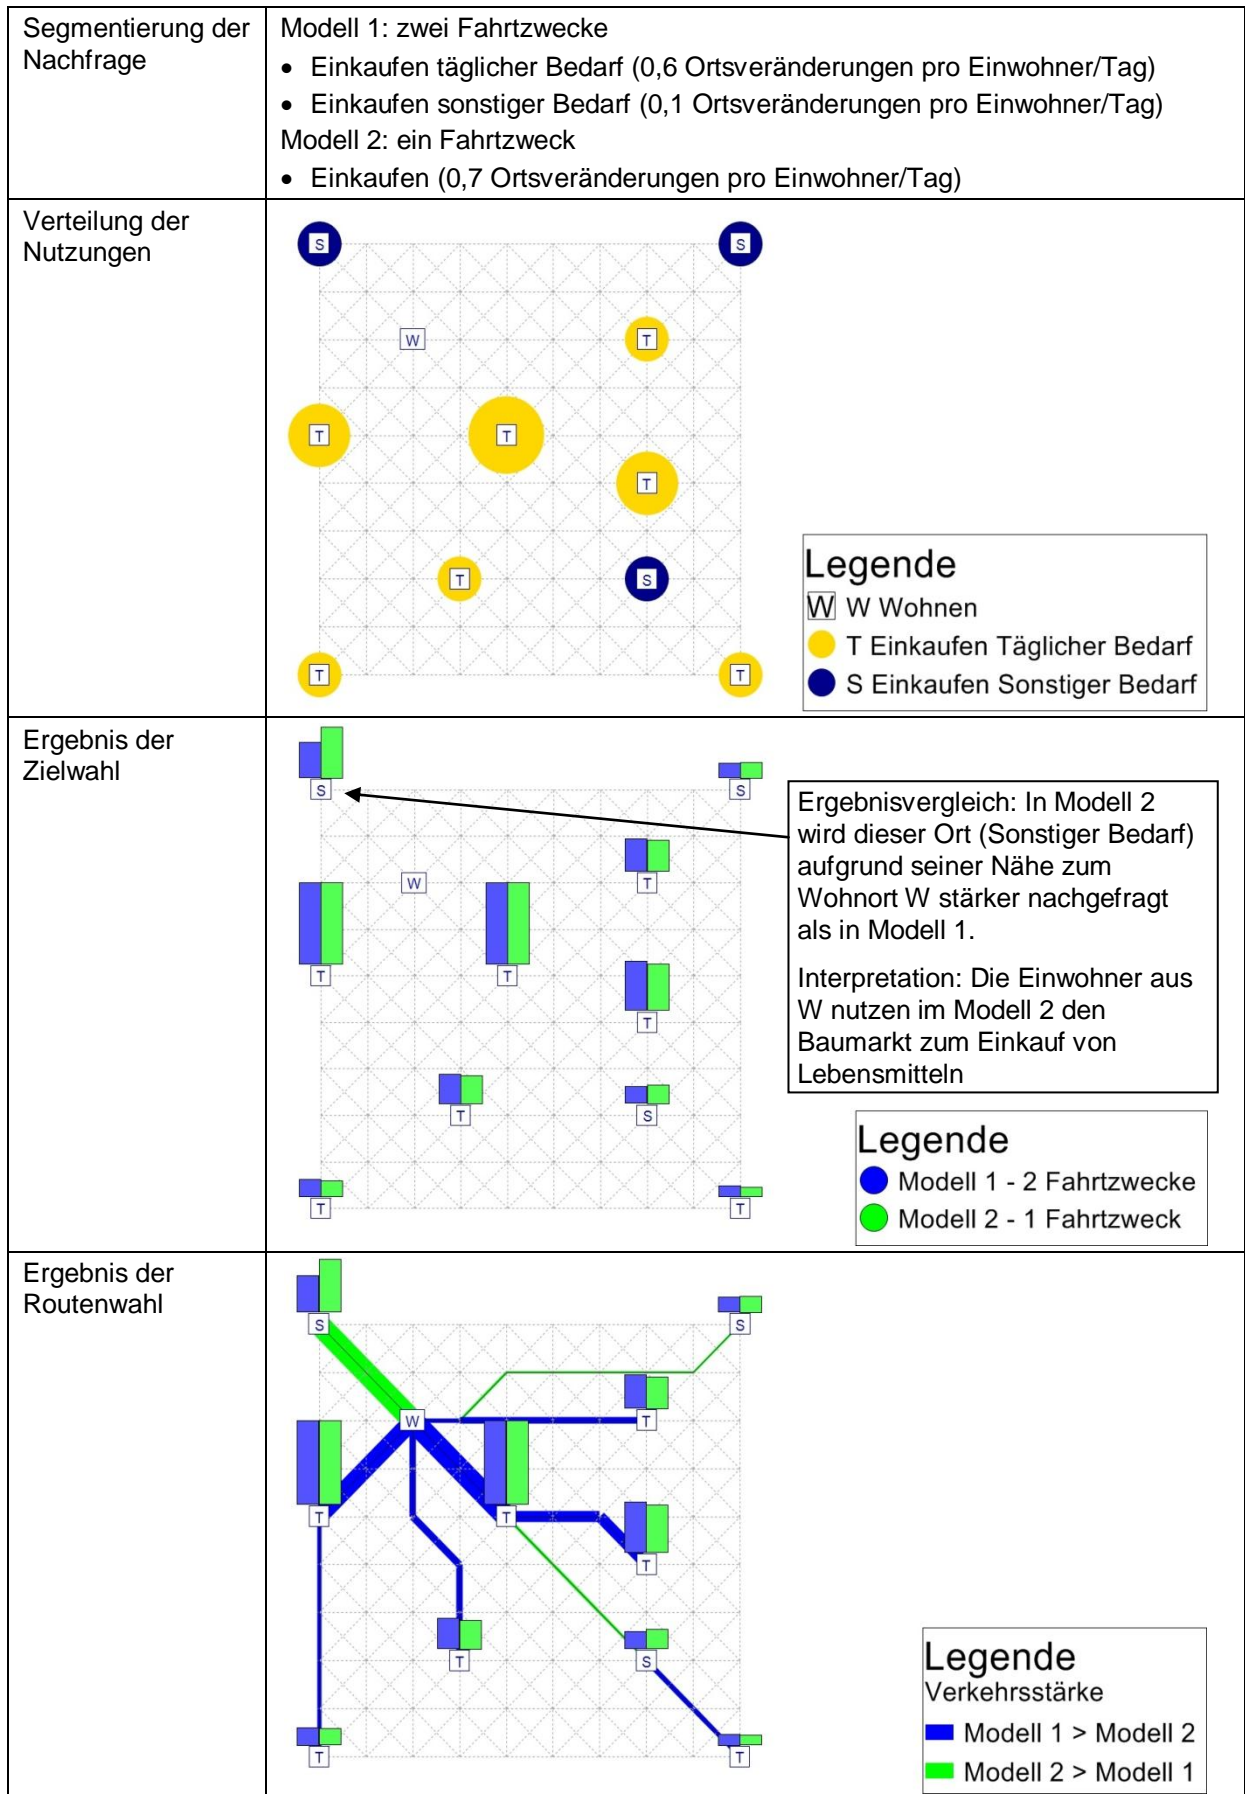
| Segmentierung der Nachfrage | Modell 1: zwei Fahrtzwecke • Einkaufen täglicher Bedarf (0,6 Ortsveränderungen pro Einwohner/Tag) • Einkaufen sonstiger Bedarf (0,1 Ortsveränderungen pro Einwohner/Tag) Modell 2: ein Fahrtzweck • Einkaufen (0,7 Ortsveränderungen pro Einwohner/Tag) |
|---|---|
| Verteilung der Nutzungen | S S W T T T T T S T T Legende W W Wohnen T Einkaufen Täglicher Bedarf S Einkaufen Sonstiger Bedarf |
| Ergebnis der Zielwahl | S S W T T T T T S T T Ergebnisvergleich: In Modell 2 wird dieser Ort (Sonstiger Bedarf) aufgrund seiner Nähe zum Wohnort W stärker nachgefragt als in Modell 1. Interpretation: Die Einwohner aus W nutzen im Modell 2 den Baumarkt zum Einkauf von Lebensmitteln Legende Modell 1 - 2 Fahrtzwecke Modell 2 - 1 Fahrtzweck |
| Ergebnis der Routenwahl | S S W T T T T T S T T Legende Verkehrsstärke Modell 1 > Modell 2 Modell 2 > Modell 1 |